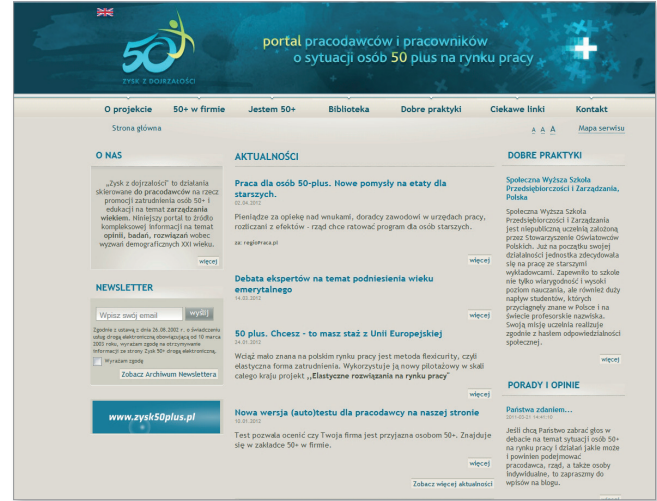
50+
ZYSK Z DOJRZAŁOŚCI

portal pracodawców i pracowników
o sytuacji osób 50 plus na rynku pracy

O projekcie | 50+ w firmie | Jestem 50+ | Biblioteka | Dobre praktyki | Ciekawe linki | Kontakt

Strona główna

A A A

Mapa serwisu

O NAS

„Zysk z dojrzałości" to działania skierowane do pracodawców na rzecz promocji zatrudnienia osób 50+ i edukacji na temat zarządzania wiekiem. Niniejszy portal to źródło kompleksowej informacji na temat opinii, badań, rozwiązań wobec wyzwań demograficznych XXI wieku.

więcej

NEWSLETTER

Wpisz swój email

wyślij

Zgodnie z ustawą z dnia 26.08.2002 r. o świadczeniu usług drogą elektroniczną obowiązującą od 10 marca 2003 roku, wyrażam zgodę na otrzymywanie informacji ze strony Zysk 50+ drogą elektroniczną.

Wyrażam zgodę

Zobacz Archiwum Newslettera

www.zysk50plus.pl

AKTUALNOŚCI

Praca dla osób 50-plus. Nowe pomysły na etaty dla starszych.
02.04.2012

Pieniądze za opiekę nad wnukami, doradcy zawodowi w urzędach pracy, rozliczani z efektów - rząd chce ratować program dla osób starszych.

za: regiopraca.pl

więcej

Debata ekspertów na temat podniesienia wieku emerytalnego
14.03.2012

więcej

50 plus. Chcesz - to masz staż z Unii Europejskiej
24.01.2012

Wciąż mało znana na polskim rynku pracy jest metoda flexicurity, czyli elastyczna forma zatrudnienia. Wykorzystuje ją nowy pilotażowy w skali całego kraju projekt „Elastyczne rozwiązania na rynku pracy"

więcej

Nowa wersja (auto)testu dla pracodawcy na naszej stronie
10.01.2012

Test pozwala ocenić czy Twoja firma jest przyjazna osobom 50+. Znajduje się w zakładce 50+ w firmie.

więcej

Zobacz więcej aktualności

DOBRE PRAKTYKI

Społeczna Wyższa Szkoła Przedsiębiorczości i Zarządzania, Polska

Społeczna Wyższa Szkoła Przedsiębiorczości i Zarządzania jest niepubliczną uczelnią założoną przez Stowarzyszenie Oświatowców Polskich. Już na początku swojej działalności jednostka zdecydowała się na pracę ze starszymi wykładowcami. Zapewniło to szkole nie tylko wiarygodność i wysoki poziom nauczania, ale również duży napływ studentów, których przyciągnęły znane w Polsce i na świecie profesorskie nazwiska. Swoją misję uczelnia realizuje zgodnie z hasłem odpowiedzialności społecznej.

więcej

PORADY I OPINIE

Państwa zdaniem...
2011-03-31 14:41:10

Jeśli chcą Państwo zabrać głos w debacie na temat sytuacji osób 50+ na rynku pracy i działań jakie może i powinien podejmować pracodawca, rząd, a także osoby indywidualne, to zapraszamy do wpisów na blogu.